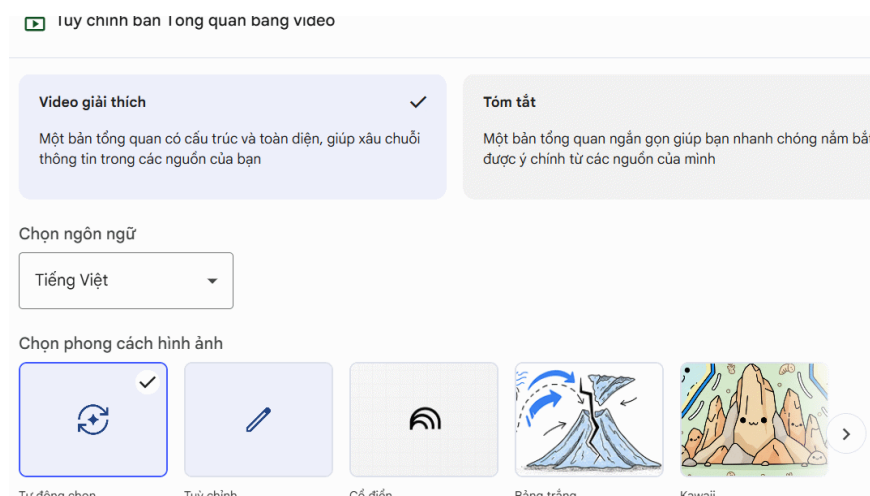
Tùy chỉnh bản Tổng quan bằng video

Video giải thích

Một bản tổng quan có cấu trúc và toàn diện, giúp xâu chuỗi thông tin trong các nguồn của bạn

Tóm tắt

Một bản tổng quan ngắn gọn giúp bạn nhanh chóng nắm bắt được ý chính từ các nguồn của mình

Chọn ngôn ngữ

Tiếng Việt

Chọn phong cách hình ảnh

Tự động chọn

Tuỳ chỉnh

Cổ điển

Bảng trắng

Kawaii